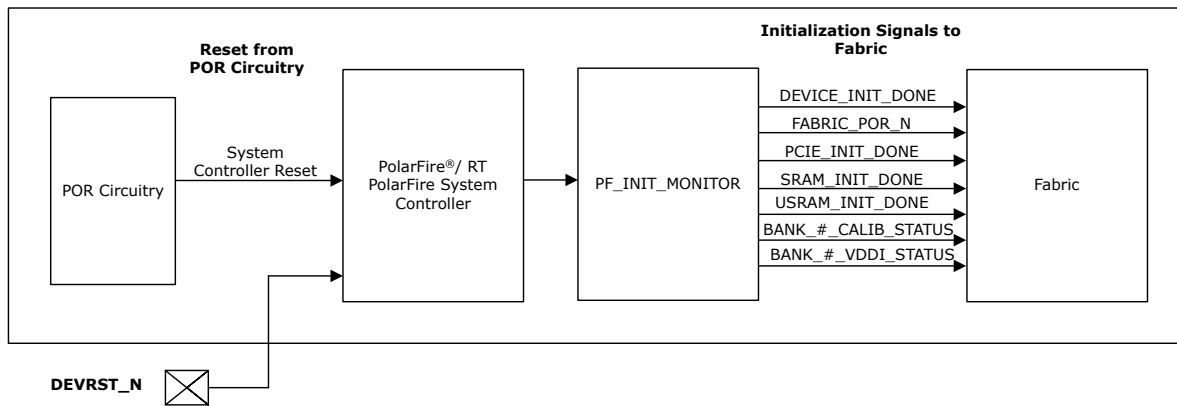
Reset from POR Circuitry

Initialization Signals to Fabric

POR Circuitry

System Controller Reset

PolarFire®/ RT PolarFire System Controller

PF_INIT_MONITOR

DEVICE_INIT_DONE

FABRIC_POR_N

PCIE_INIT_DONE

SRAM_INIT_DONE

USRAM_INIT_DONE

BANK_#_CALIB_STATUS

BANK_#_VDDI_STATUS

Fabric

DEVRST_N